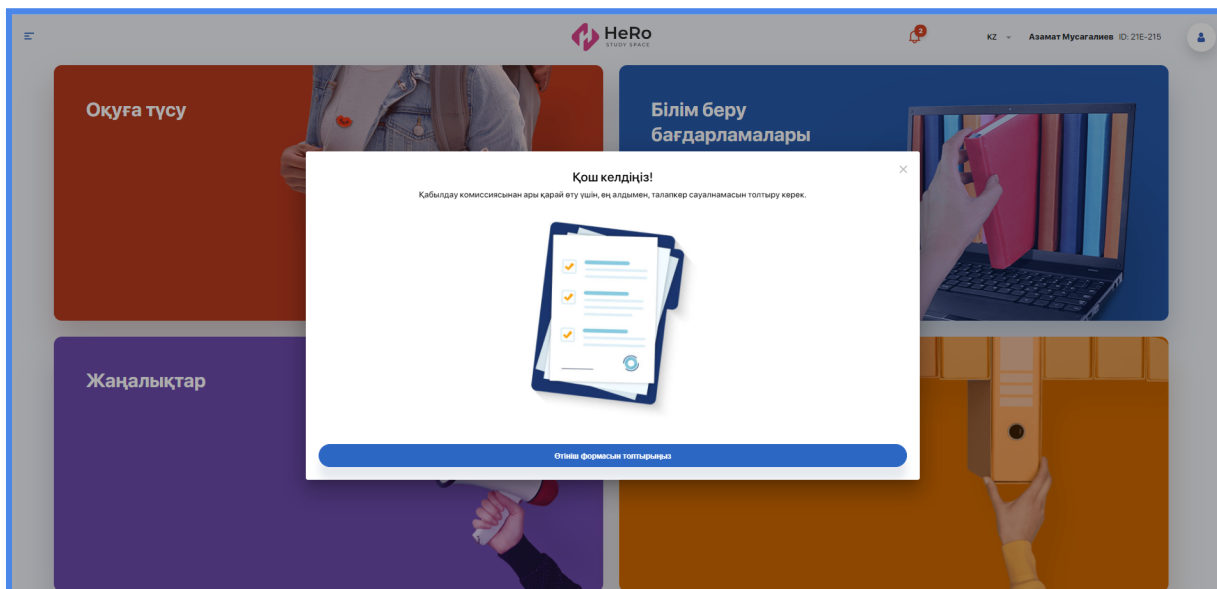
HeRo
STUDY SPACE

2

KZ

Азамат Мусагалиев ID: 21E-215

Оқуға түсу

Білім беру бағдарламалары

Жаңалықтар

Қош келдіңіз!

Қабылдау комиссиясынан ары қарай өту үшін, ең алдымен, талапкер сауалнамасын толтыру керек.

Өтініш формасын толтырыңыз